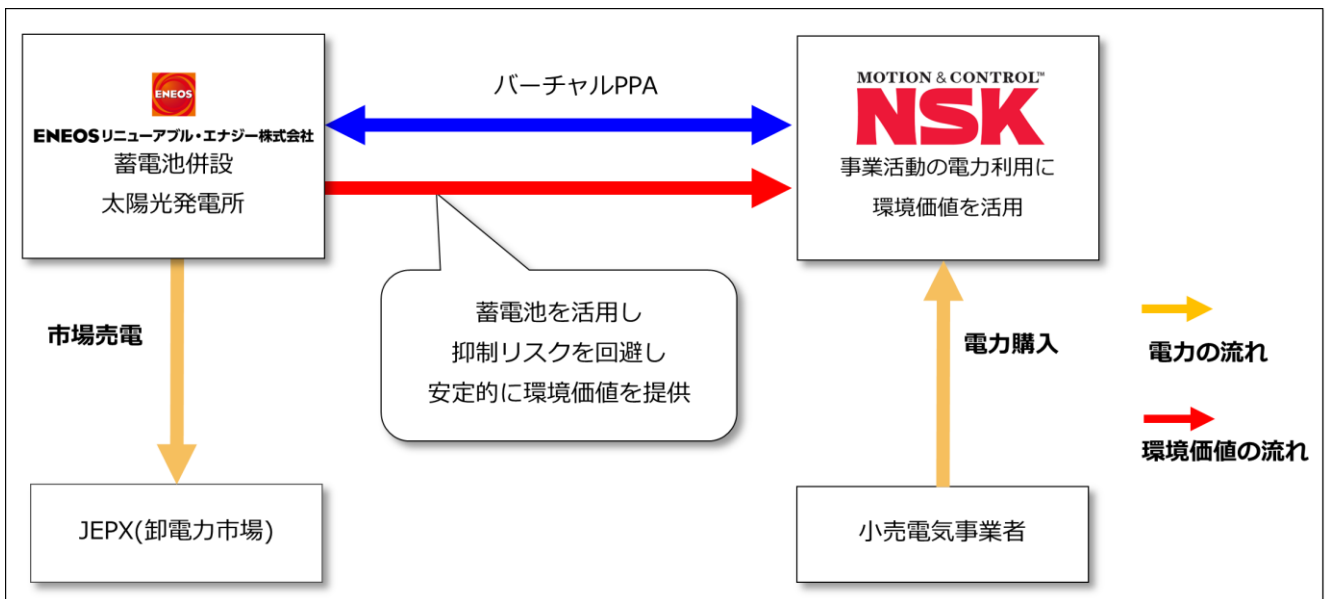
ENEOS
ENEOSリニューアブル・エナジー株式会社
蓄電池併設
太陽光発電所

バーチャルPPA

MOTION & CONTROL™
NSK
事業活動の電力利用に
環境価値を活用

市場売電

蓄電池を活用し
抑制リスクを回避し
安定的に環境価値を提供

電力購入

電力の流れ

環境価値の流れ

JEPX(卸電力市場)

小売電気事業者